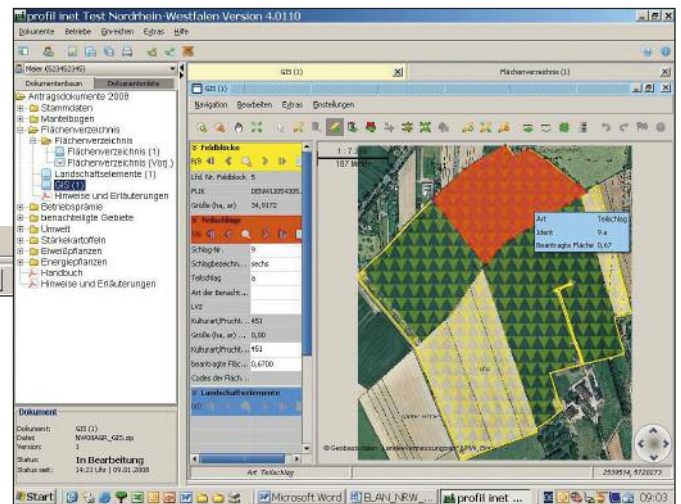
profil inet Test Nordrhein-Westfalen Version 4.0110

Dokumente Betriebe Einreichen Extras Hilfe

Maier (523452345)

Dokumentenbaum Dokumentenliste

Antragsdokumente 2008
Stammdaten
Mantelbogen
Flächenverzeichnis
Flächenverzeichnis
Flächenverzeichnis (1)
Flächenverzeichnis (Vorj.)
Landschaftselemente (1)
GIS (1)
Hinweise und Erläuterungen
Betriebsprämie
benachteiligte Gebiete
Umwelt
Stärkekartoffeln
Eiweißpflanzen
Energiepflanzen
Handbuch
Hinweise und Erläuterungen

Dokument
Dokument: GIS (1)
Datei: NW08AGR_GIS.zip
Version: 1
Status: In Bearbeitung
Status seit: 14:23 Uhr | 09.01.2008

GIS (1)
Flächenverzeichnis (1)

GIS (1)

Navigation Bearbeiten Extras Einstellungen

Feldblöcke
Lfd. Nr. Feldblock 5
FLIK DENWL1054305...
Größe (ha, ar) 34,9172

Teilschläge
Schlag-Nr. 9
Schlagbezeichn... sechs
Teilschlag a
Art der Bewirt...
LVZ
Kulturart/Frucht... 451
Größe (ha, ar) 0,00
Kulturart/Frucht... 451
beantragte Fläc... 0,6700
Codes der Fläch...

Landschaftselemente

1 : 7.3
187 Meter

Art Teilschlag
Ident 9 a
Beantragte Fläche 0,67

© Geobasisdaten: Landesvermessungsamt NRW, Bonn

Art Teilschlag
2539594, 5720273

Start
Microsoft Word
ELAN_NRW_...
profil inet ...
09:03